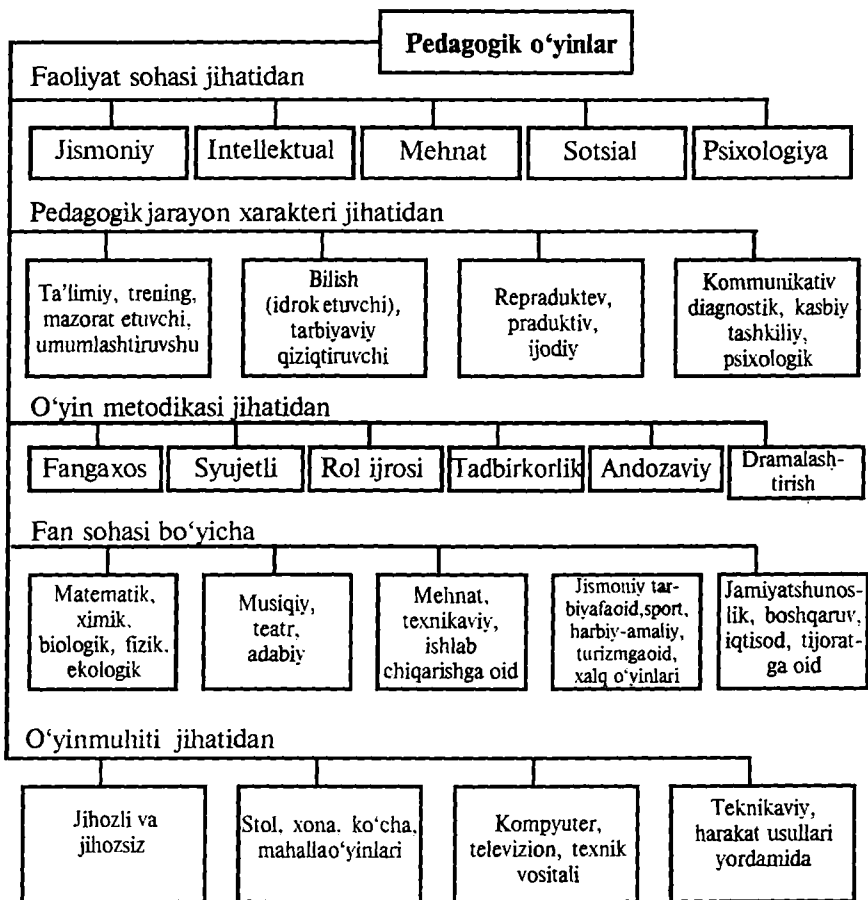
Pedagogik o'yinlar

Faoliyat sohasi jihatidan

Jismoniy

Intellektual

Mehnat

Sotsial

Psixologiya

Pedagogik jarayon xarakteri jihatidan

Ta'limiy, trening, mazorat etuvchi, umumlashtiruvshu

Bilish (idrok etuvchi), tarbiyaviy qiziqtiruvchi

Repraduktev, praduktiv, ijodiy

Kommunikativ diagnostik, kasbiy tashkiliy, psixologik

O'yin metodikasi jihatidan

Fangaxos

Syujetli

Rol ijrosi

Tadbirkorlik

Andozaviy

Dramalashtirish

Fan sohasi bo'yicha

Matematik, ximik, biologik, fizik, ekologik

Musiqiy, teatr, adabiy

Mehnat, texnikaviy, ishlab chiqarishga oid

Jismoniy tarbiyafaoid, sport, harbiy-amaliy, turizmgaoid, xalq o'yinlari

Jamiyatshunoslik, boshqaruv, iqtisod, tijoratga oid

O'yinmuhiti jihatidan

Jihozli va jihozsiz

Stol, xona, ko'cha, mahallao'yinlari

Kompyuter, televizion, texnik vositali

Teknikaviy, harakat usullari yordamida